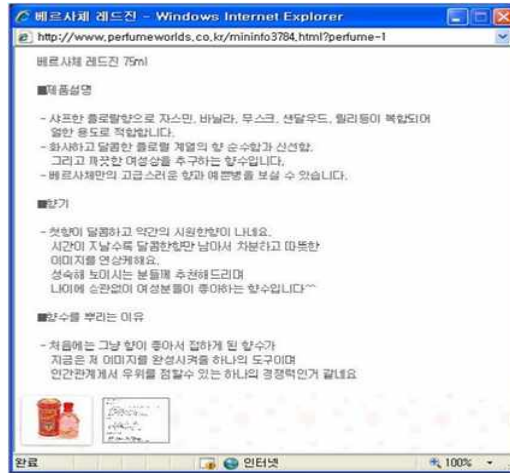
베르사체 레드진 - Windows Internet Explorer

http://www.perfumeworlds.co.kr/mininfo3784.html?perfume-1

베르사체 레드진 75ml

■제품설명

- 샤프한 플로랄향으로 자스민, 바닐라, 무스크, 샌달우드, 릴리등이 복합되어 일반 용도로 적합합니다.
- 화사하고 달콤한 플로랄 계열의 향 순수함과 신선함. 그리고 깨끗한 여성상을 추구하는 향수입니다.
- 베르사체만의 고급스러운 향과 예쁜병을 보실 수 있습니다.

■향기

- 첫향이 달콤하고 약간의 시원한향이 나네요. 시간이 지날수록 달콤한향만 남아서 차분하고 따뜻한 이미지를 연상케해요. 성숙해 보이시는 분들께 추천해드리며 나이에 상관없이 여성분들이 좋아하는 향수입니다^^

■향수를 뿌리는 이유

- 처음에는 그냥 향이 좋아서 접하게 된 향수가 지금은 저 이미지를 완성시켜줄 하나의 도구이며 인간관계에서 우위를 점할수 있는 하나의 경쟁력인거 같네요

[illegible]

완료

인터넷

100%